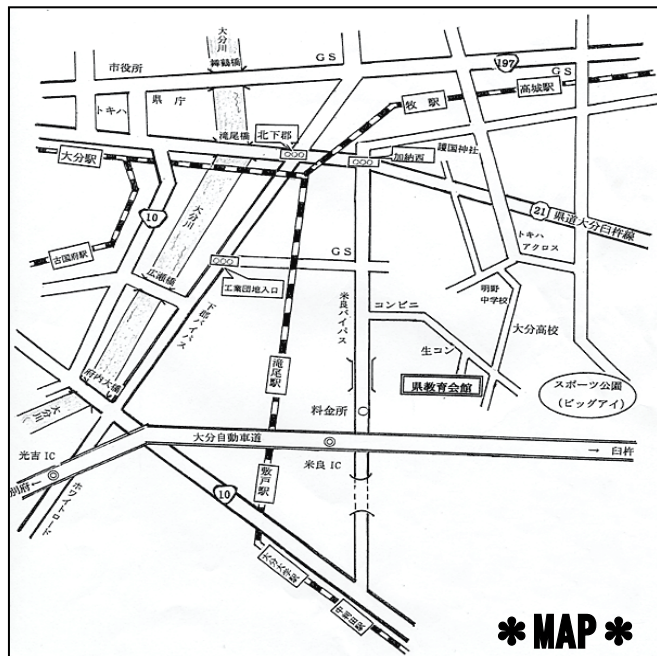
大分川
舞鶴橋
市役所
G S
197
G S
トキハ
県庁
牧駅
高城駅
滝尾橋
北下郡
○○○
○○○
加納西
護国神社
大分駅
10
21
県道大分臼杵線
大分川
古国府駅
G S
トキハ
アクロス
○○○
広瀬橋
工業団地入口
明野
中学校
下郡バイパス
米良バイパス
コンビニ
大分高校
滝尾駅
生コン
府内大橋
県教育会館
スポーツ公園
（ビッグアイ）
大分川
料金所
大分自動車道
光吉 IC
米良 IC
→ 臼杵
別府 ←
敷戸駅
ホワイトロード
10
大分大学
中判田駅
＊MAP＊